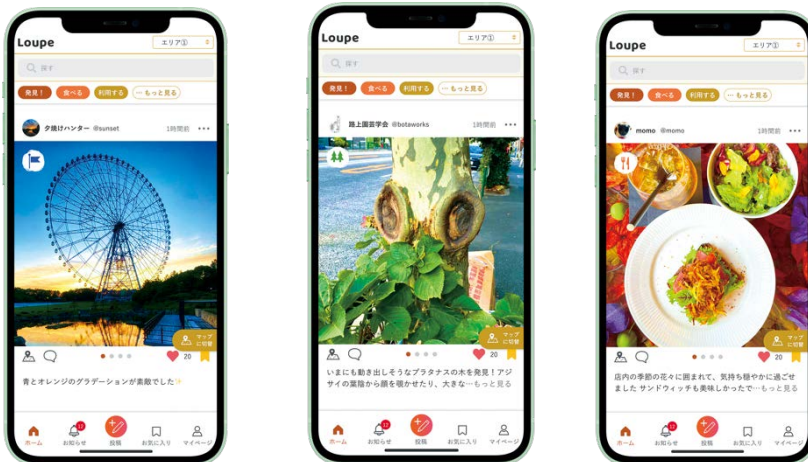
Loupe
エリア①
探す
発見！ 食べる 利用する ···もっと見る
夕焼けハンター @sunset 1時間前
マップに切替
20
青とオレンジのグラデーションが素敵でした
ホーム お知らせ 投稿 お気に入り マイページ

Loupe
エリア①
探す
発見！ 食べる 利用する ···もっと見る
路上園芸学会 @botaworks 1時間前
マップに切替
20
いまにも動き出しそうなプラタナスの木を発見！アジサイの葉陰から顔を覗かせたり、大きな···もっと見る
ホーム お知らせ 投稿 お気に入り マイページ

Loupe
エリア①
探す
発見！ 食べる 利用する ···もっと見る
momo @momo 1時間前
マップに切替
20
店内の季節の花々に囲まれて、気持ち良い時間に過ごせました サンドウィッチも美味しかったで···もっと見る
ホーム お知らせ 投稿 お気に入り マイページ